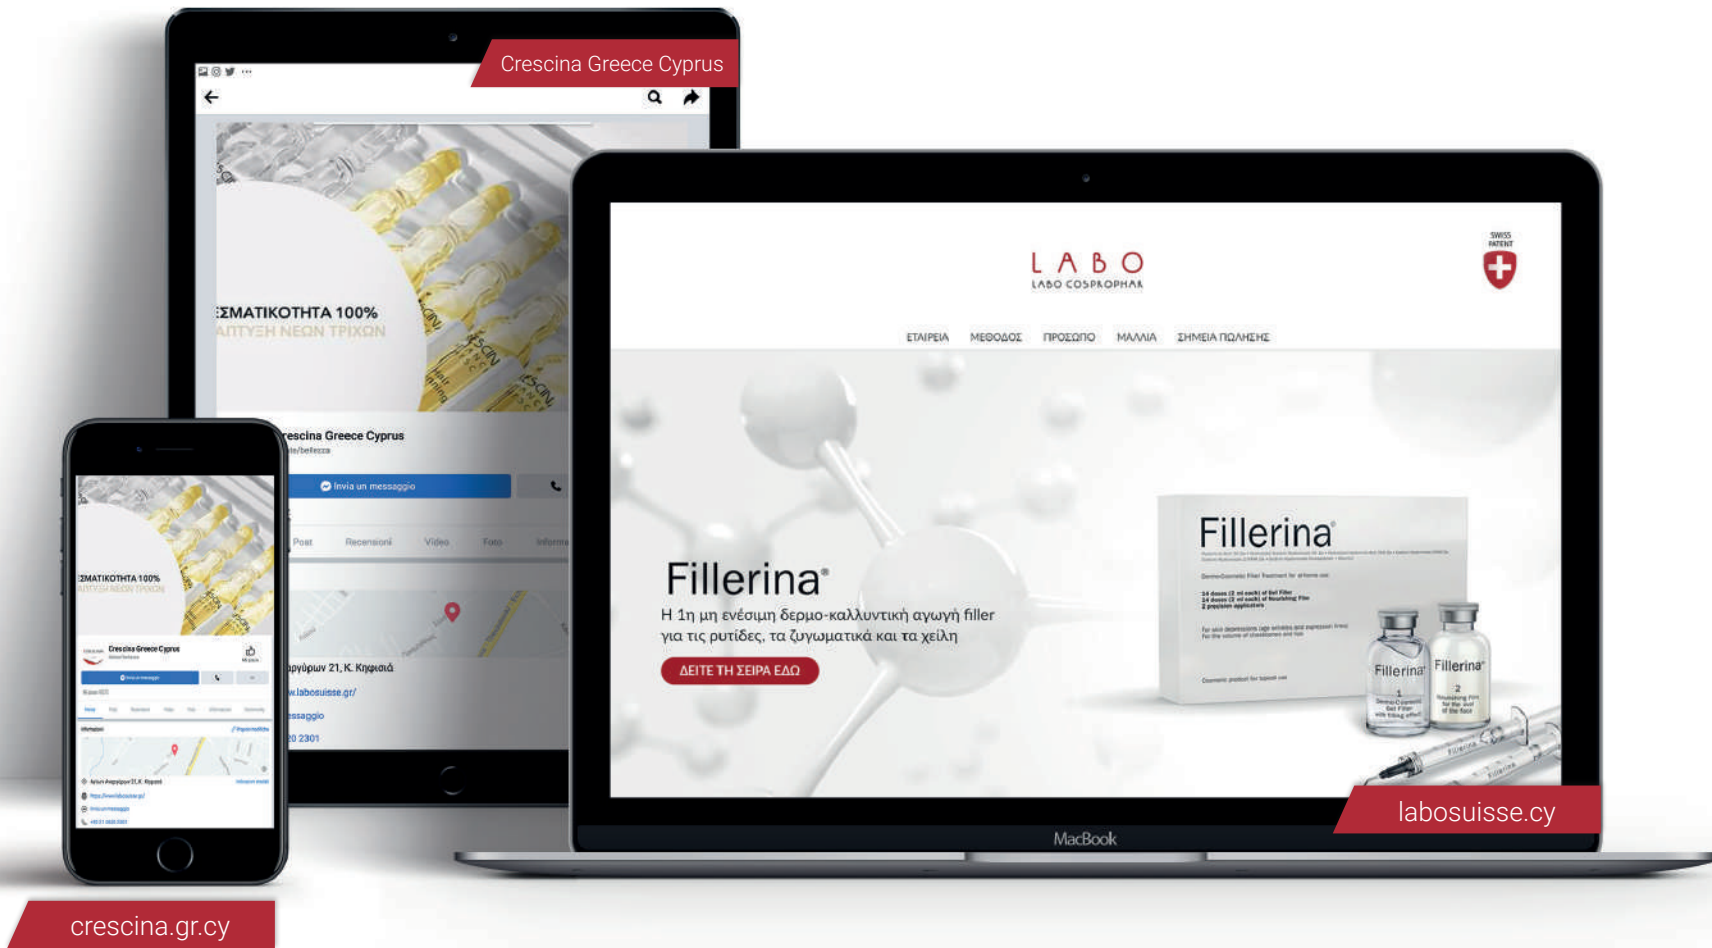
Crescina Greece Cyprus

ΞΜΑΤΙΚΟΤΗΤΑ 100%
ΑΠΤΥΞΗ ΝΕΩΝ ΤΡΙΧΩΝ

rescina Greece Cyprus

Invia un messaggio

Post Recensioni Video Foto Inform

ργύρων 21, Κ. Κηφισιά
w.labosuisse.gr/
essaggio
0 2301

LABO
LABO COSPROPHAR

SWISS PATENT

ΕΤΑΙΡΕΙΑ ΜΕΘΟΔΟΣ ΠΡΟΣΩΠΟ ΜΑΛΛΙΑ ΣΗΜΕΙΑ ΠΩΛΗΣΗΣ

Fillerina®
Η 1η μη ενέσιμη δερμο-καλλυντική αγωγή filler για τις ρυτίδες, τα ζυγωματικά και τα χείλη

ΔΕΙΤΕ ΤΗ ΣΕΙΡΑ ΕΔΩ

Fillerina®

Fillerina 1

Fillerina 2

MacBook

labosuisse.cy

ΞΜΑΤΙΚΟΤΗΤΑ 100%
ΑΠΤΥΞΗ ΝΕΩΝ ΤΡΙΧΩΝ

Crescina Greece Cyprus

crescina.gr.cy